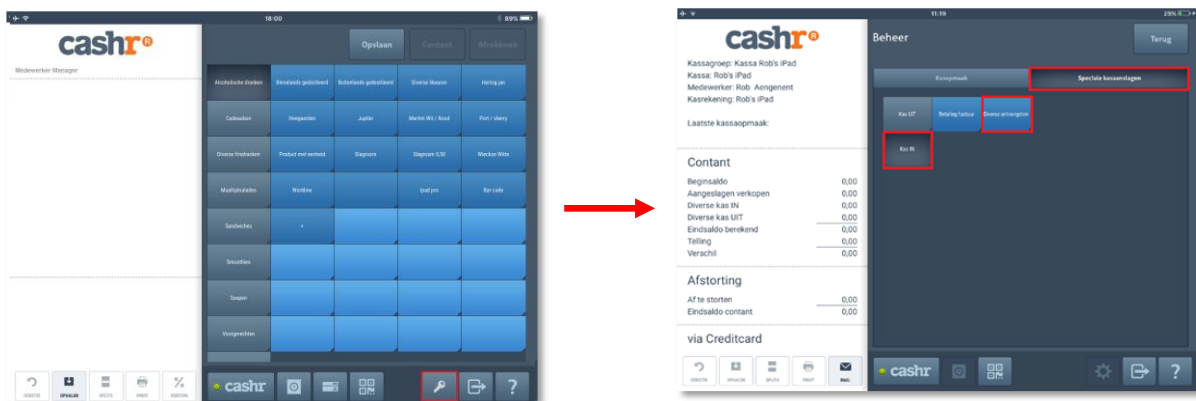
18:00 89%

cashr

Medewerker Manager

Opslaan Contant Afrekenen

Alcoholische dranken | Binnenlands gedistilleerd | Buitenlands gedistilleerd | Diverse likeuren | Hertog jan
Cadeaubon | Hoegaarden | Jupiler | Martini Wit / Rood | Port / sherry
Diverse frisdranken | Product met eenhoed | Slagroom | Slagroom 0,5l | Wieckse Witte
Maaltijdsalades | Wokline | | Ipad pro | Bar code
Sandwiches | +
Smoothies
Soepen
Voorgerechten

cashr

?

11:19 25%

cashr

Kassagroep: Kassa Rob's iPad
Kassa: Rob's iPad
Medewerker: Rob Aengenent
Kasrekening: Rob's iPad

Laatste kassaopmaak:

Contant
Beginsaldo 0,00
Aangeslagen verkopen 0,00
Diverse kas IN 0,00
Diverse kas UIT 0,00
Eindsaldo berekend 0,00
Telling 0,00
Verschil 0,00

Afstorting
Af te storten 0,00
Eindsaldo contant 0,00

via Creditcard

Beheer

Terug

Kassopmaak | Speciale kassaanslagen

Kas UIT | Betaling factuur | Diverse ontvangsten
Kas IN

cashr

?